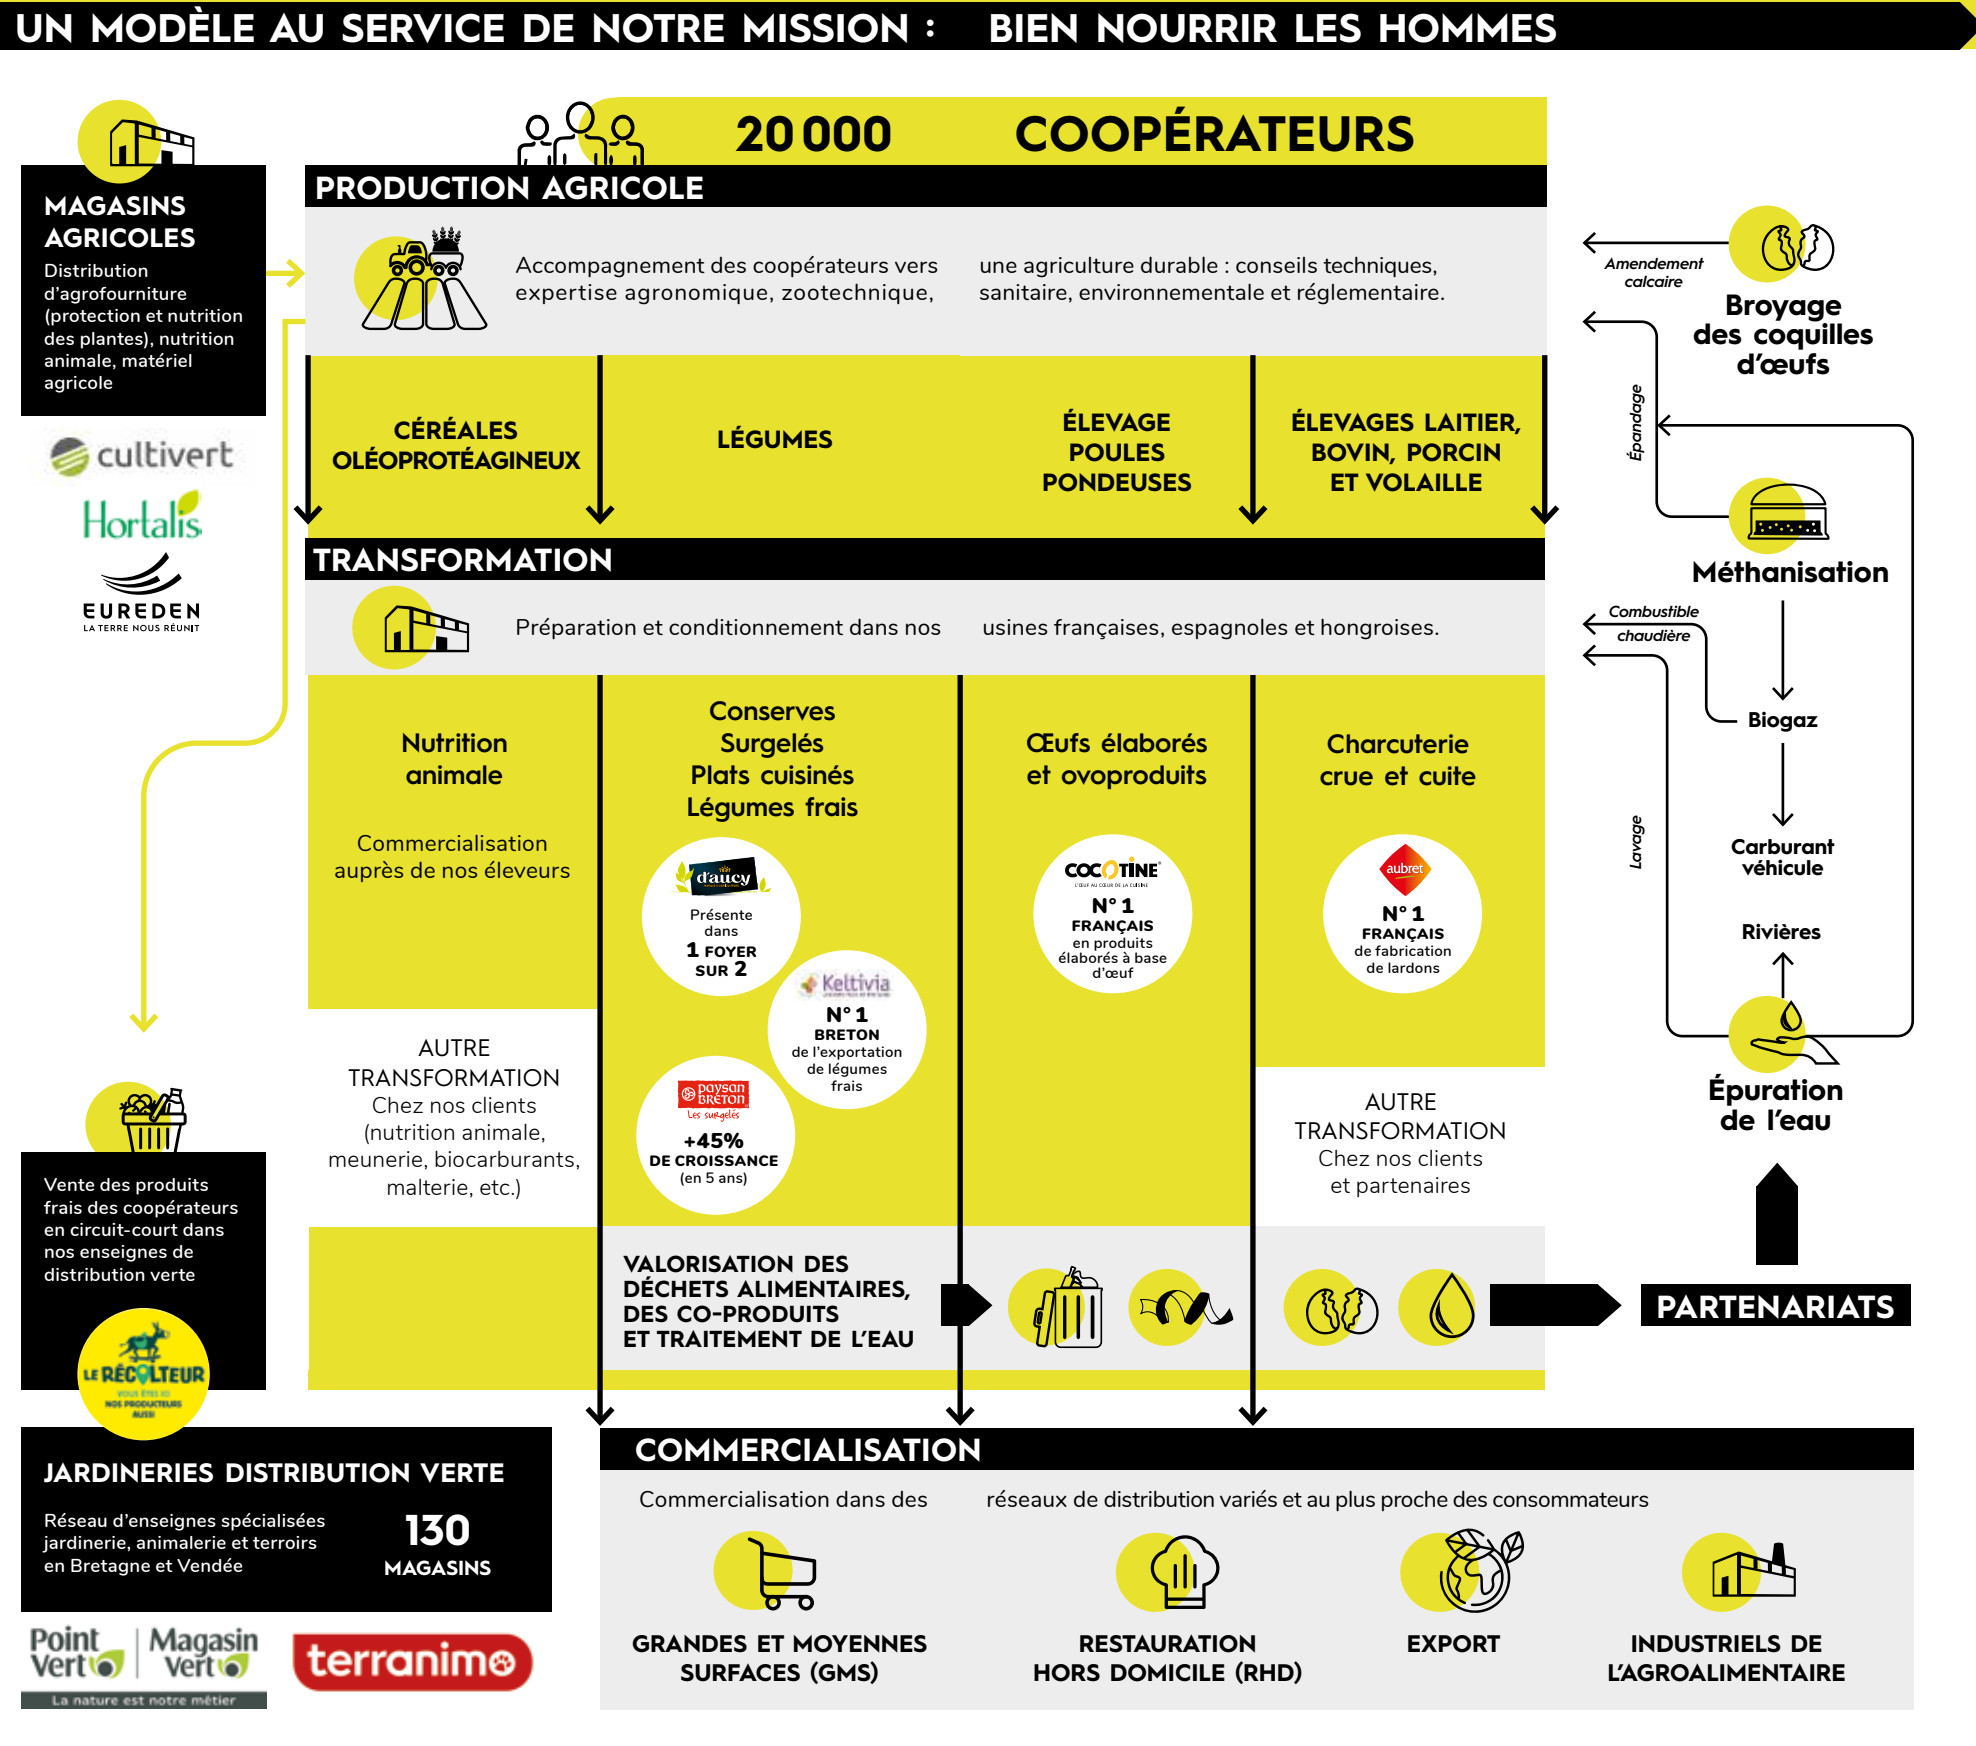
UN MODÈLE AU SERVICE DE NOTRE MISSION : BIEN NOURRIR LES HOMMES

20 000 COOPÉRATEURS

MAGASINS AGRICOLES
Distribution d'agrofourniture (protection et nutrition des plantes), nutrition animale, matériel agricole

cultivert
Hortalis
EUREDEN
LA TERRE NOUS RÉUNIT

PRODUCTION AGRICOLE
Accompagnement des coopérateurs vers une agriculture durable : conseils techniques, expertise agronomique, zootechnique, sanitaire, environnementale et réglementaire.

CÉRÉALES OLÉOPROTÉAGINEUX
LÉGUMES
ÉLEVAGE POULES PONDEUSES
ÉLEVAGES LAITIER, BOVIN, PORCIN ET VOLAILLE

TRANSFORMATION
Préparation et conditionnement dans nos usines françaises, espagnoles et hongroises.

Nutrition animale
Commercialisation auprès de nos éleveurs

AUTRE TRANSFORMATION
Chez nos clients (nutrition animale, meunerie, biocarburants, malterie, etc.)

Conserves
Surgelés
Plats cuisinés
Légumes frais

d'aucy
Présente dans 1 FOYER SUR 2

Keltivia
N° 1 BRETON de l'exportation de légumes frais

paysan BRETON Les surgelés
+45% DE CROISSANCE (en 5 ans)

Œufs élaborés et ovoproduits
COCOTINE
N° 1 FRANÇAIS en produits élaborés à base d'œuf

Charcuterie crue et cuite
aubret
N° 1 FRANÇAIS de fabrication de lardons

AUTRE TRANSFORMATION
Chez nos clients et partenaires

VALORISATION DES DÉCHETS ALIMENTAIRES, DES CO-PRODUITS ET TRAITEMENT DE L'EAU

PARTENARIATS

Amendement calcaire
Broyage des coquilles d'œufs
Épandage
Méthanisation
Combustible chaudière
Biogaz
Carburant véhicule
Lavage
Rivières
Épuration de l'eau

Vente des produits frais des coopérateurs en circuit-court dans nos enseignes de distribution verte

LE RÉCOLTEUR

JARDINERIES DISTRIBUTION VERTE
Réseau d'enseignes spécialisées jardinerie, animalerie et terroirs en Bretagne et Vendée
130 MAGASINS

Point Vert
Magasin Vert
La nature est notre métier
terranimo

COMMERCIALISATION
Commercialisation dans des réseaux de distribution variés et au plus proche des consommateurs

GRANDES ET MOYENNES SURFACES (GMS)
RESTAURATION HORS DOMICILE (RHD)
EXPORT
INDUSTRIELS DE L'AGROALIMENTAIRE